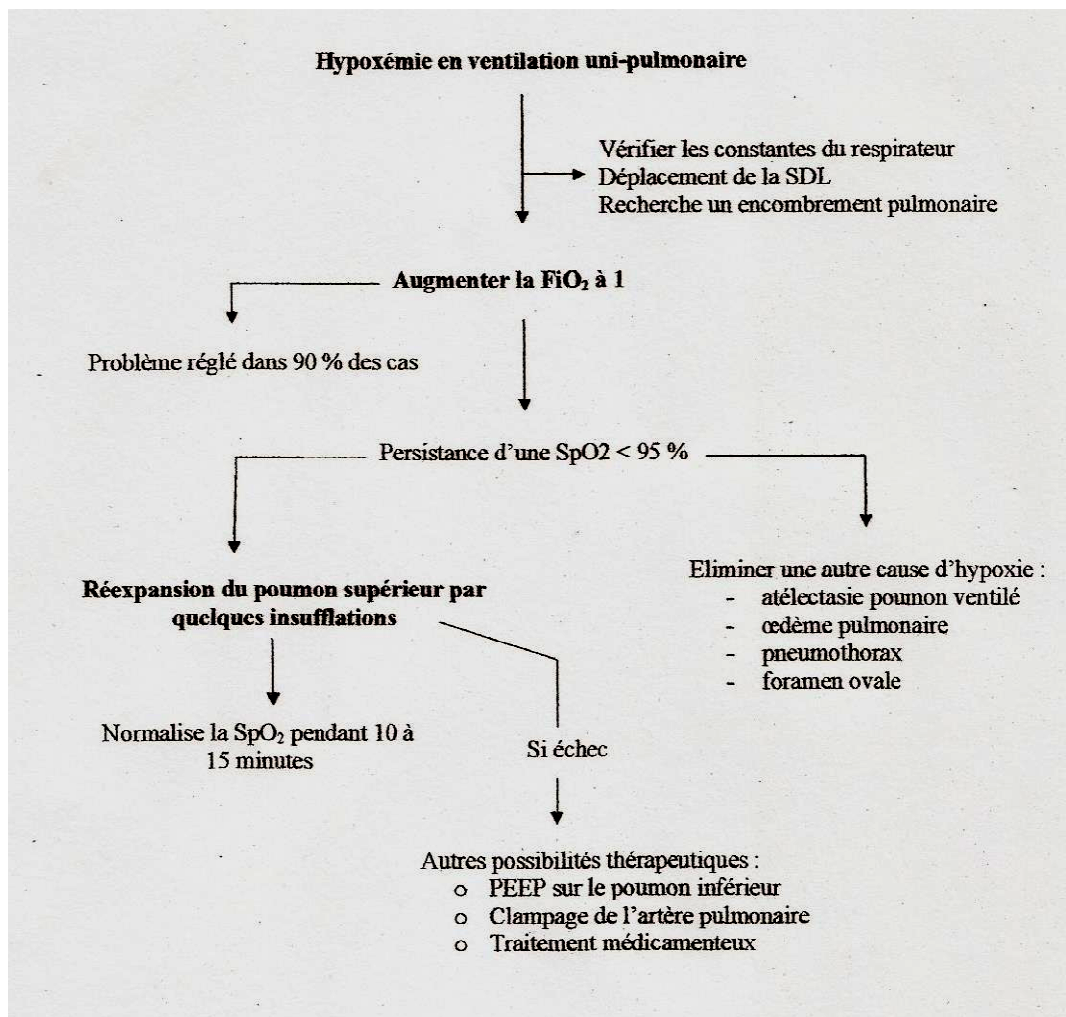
Hypoxémie en ventilation uni-pulmonaire

Vérifier les constantes du respirateur
Déplacement de la SDL
Recherche un encombrement pulmonaire

Augmenter la $FiO_2$ à 1

Problème réglé dans 90 % des cas

Persistance d'une SpO2 < 95 %

Réexpansion du poumon supérieur par quelques insufflations

Eliminer une autre cause d'hypoxie :
- atélectasie poumon ventilé
- œdème pulmonaire
- pneumothorax
- foramen ovale

Normalise la $SpO_2$ pendant 10 à 15 minutes

Si échec

Autres possibilités thérapeutiques :
o PEEP sur le poumon inférieur
o Clampage de l'artère pulmonaire
o Traitement médicamenteux